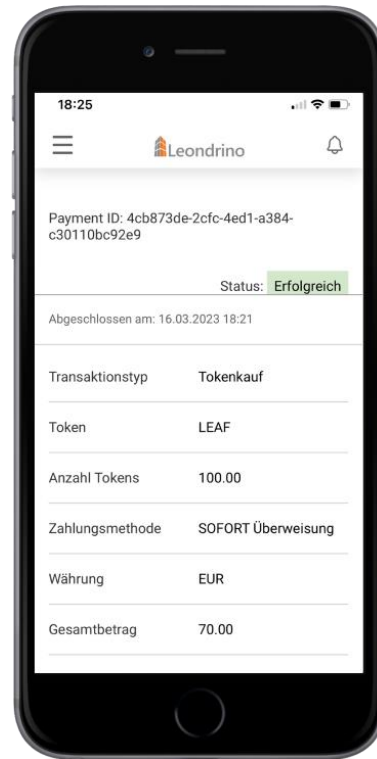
18:25

Leondrino

Payment ID: 4cb873de-2cfc-4ed1-a384-c30110bc92e9

Status: Erfolgreich

Abgeschlossen am: 16.03.2023 18:21

| Transaktionstyp | Tokenkauf |
|---|---|
| Token | LEAF |
| Anzahl Tokens | 100.00 |
| Zahlungsmethode | SOFORT Überweisung |
| Währung | EUR |
| Gesamtbetrag | 70.00 |